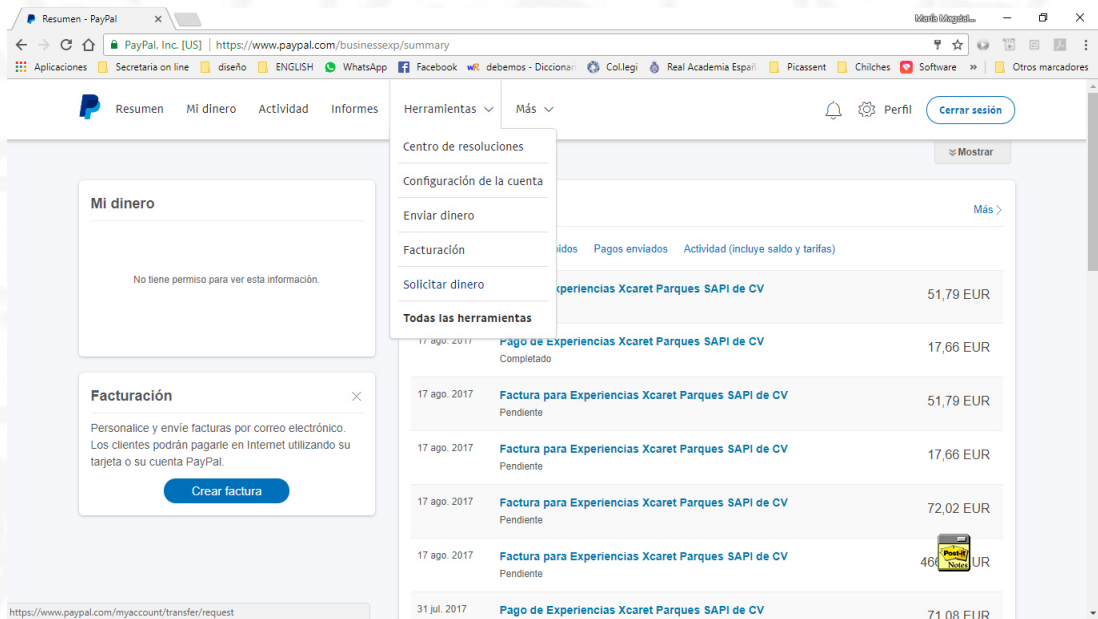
Resumen - PayPal
María Magdal...
PayPal, Inc. [US] | https://www.paypal.com/businessexp/summary
Aplicaciones | Secretaria on line | diseño | ENGLISH | WhatsApp | Facebook | debemos - Diccionar | Col.legi | Real Academia Españ | Picassent | Chilches | Software | » | Otros marcadores

Resumen | Mi dinero | Actividad | Informes | Herramientas | Más | Perfil | Cerrar sesión

Centro de resoluciones
Configuración de la cuenta
Enviar dinero
Facturación
Solicitar dinero
Todas las herramientas

Mostrar

Mi dinero
No tiene permiso para ver esta información.

Facturación
Personalice y envíe facturas por correo electrónico. Los clientes podrán pagarle en Internet utilizando su tarjeta o su cuenta PayPal.
Crear factura

Más
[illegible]bidos | Pagos enviados | Actividad (incluye saldo y tarifas)

| | | |
|---|---|---|
| | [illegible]Experiencias Xcaret Parques SAPI de CV | 51,79 EUR |
| 17 ago. 2017 | Pago de Experiencias Xcaret Parques SAPI de CV<br>Completado | 17,66 EUR |
| 17 ago. 2017 | Factura para Experiencias Xcaret Parques SAPI de CV<br>Pendiente | 51,79 EUR |
| 17 ago. 2017 | Factura para Experiencias Xcaret Parques SAPI de CV<br>Pendiente | 17,66 EUR |
| 17 ago. 2017 | Factura para Experiencias Xcaret Parques SAPI de CV<br>Pendiente | 72,02 EUR |
| 17 ago. 2017 | Factura para Experiencias Xcaret Parques SAPI de CV<br>Pendiente | 46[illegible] EUR |
| 31 jul. 2017 | Pago de Experiencias Xcaret Parques SAPI de CV | 71,08 EUR |

Post-it Notes
https://www.paypal.com/myaccount/transfer/request